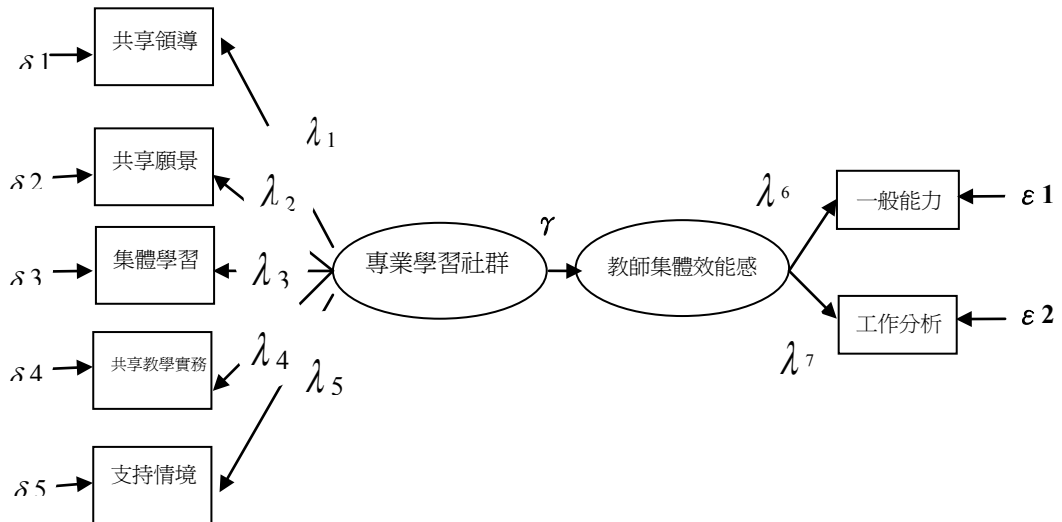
$\delta 1$ 共享領導
$\lambda_1$
$\delta 2$ 共享願景
$\lambda_2$
$\delta 3$ 集體學習
$\lambda_3$
$\delta 4$ 共享教學實務
$\lambda_4$
$\lambda_5$
$\delta 5$ 支持情境
專業學習社群
$\gamma$
教師集體效能感
$\lambda_6$
一般能力 $\varepsilon 1$
工作分析 $\varepsilon 2$
$\lambda_7$